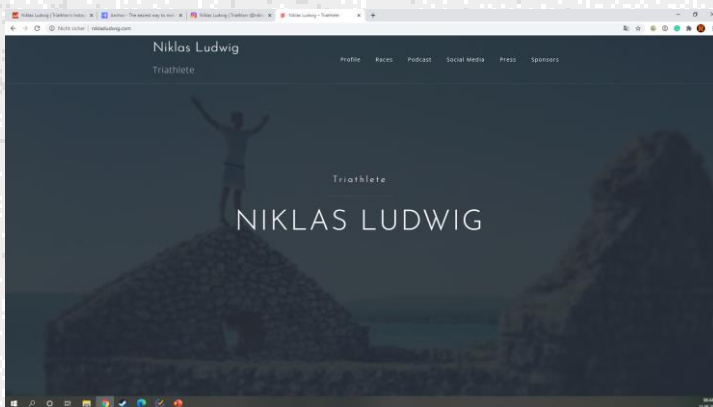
Niklas Ludwig | Triathlon's histor ×
Anchor - The easiest way to mak ×
Niklas Ludwig | Triathlon (@niklas ×
Niklas Ludwig – Triathlete ×
+

Nicht sicher | niklasludwig.com

Niklas Ludwig
Triathlete

Profile Races Podcast Social Media Press Sponsors

Triathlete

NIKLAS LUDWIG